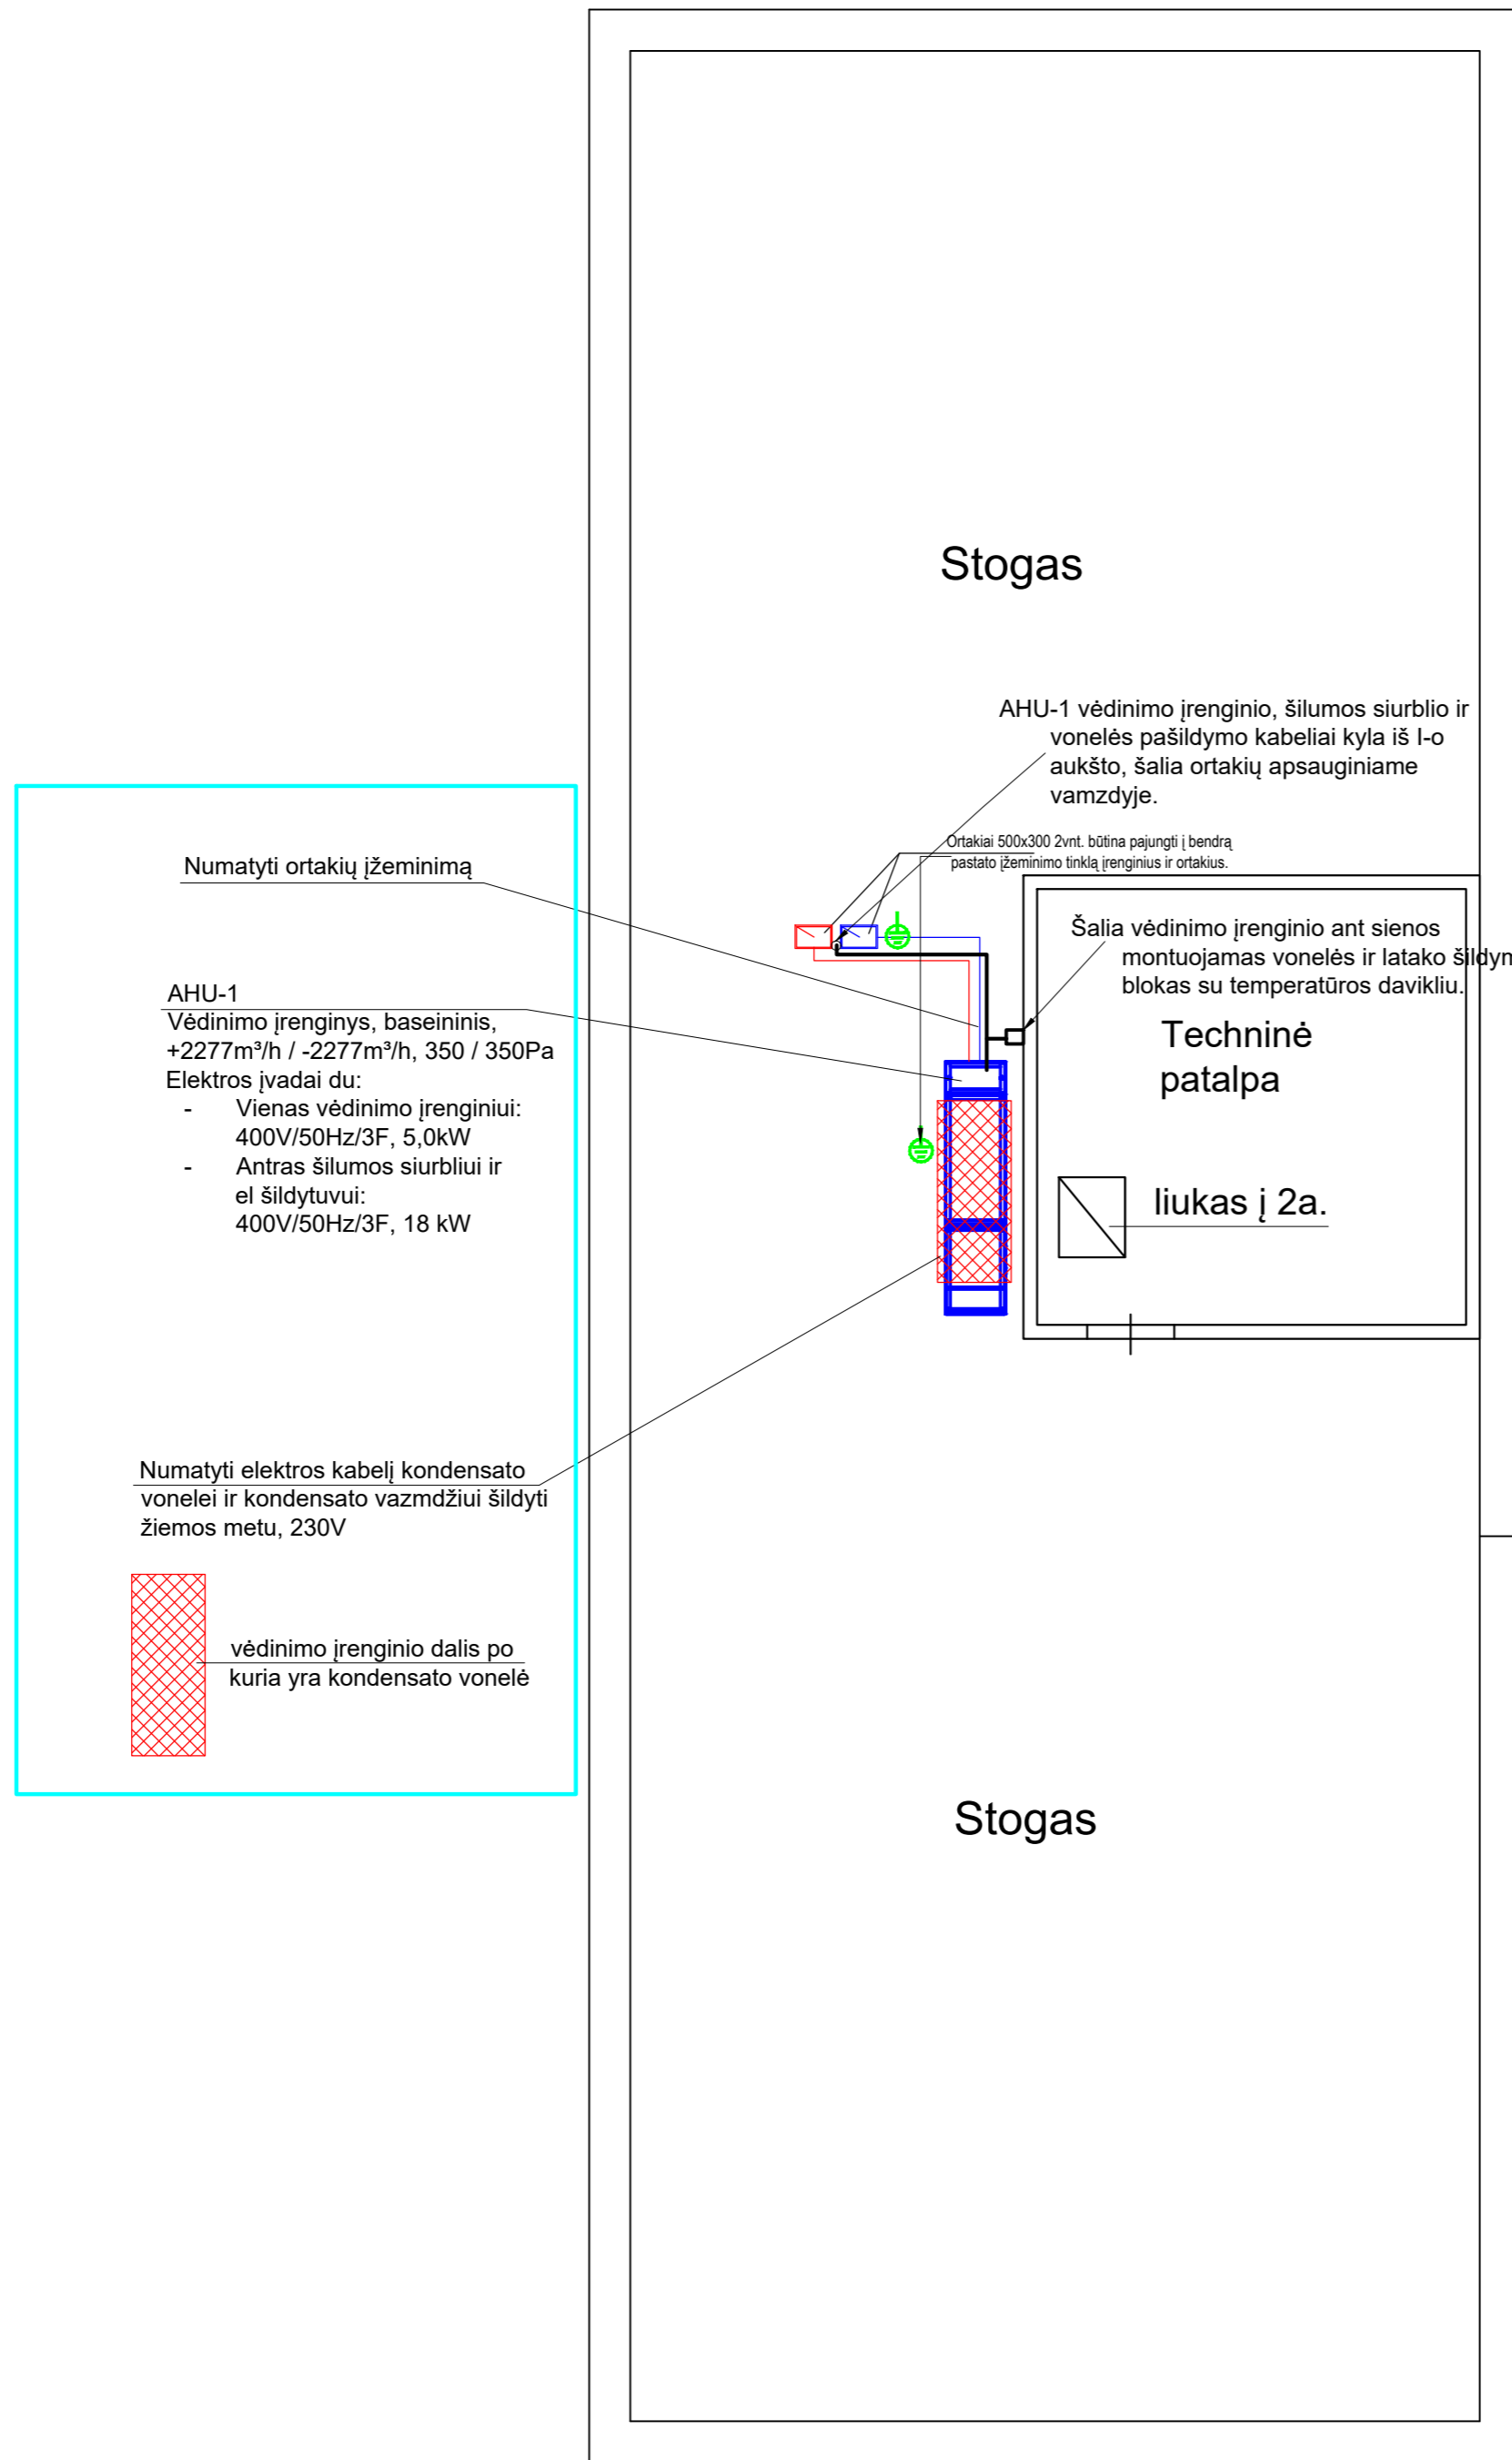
Stogas

AHU-1 vėdinimo įrenginio, šilumos siurblio ir vonelės pašildymo kabeliai kyla iš I-o aukšto, šalia ortakių apsauginiame vamzdyje.

Ortakiai 500x300 2vnt. būtina pajungti į bendrą pastato įžeminimo tinklą įrenginius ir ortakius.

Numatyti ortakių įžeminimą

Šalia vėdinimo įrenginio ant sienos montuojamas vonelės ir latako šildym blokas su temperatūros davikliu.

AHU-1
Vėdinimo įrenginys, baseininis, +2277m³/h / -2277m³/h, 350 / 350Pa
Elektros įvadai du:
- Vienas vėdinimo įrenginiui: 400V/50Hz/3F, 5,0kW
- Antras šilumos siurbliui ir el šildytuvui: 400V/50Hz/3F, 18 kW

Techninė patalpa

liukas į 2a.

Numatyti elektros kabelį kondensato vonelei ir kondensato vazmdžiui šildyti žiemos metu, 230V

vėdinimo įrenginio dalis po kuria yra kondensato vonelė

Stogas